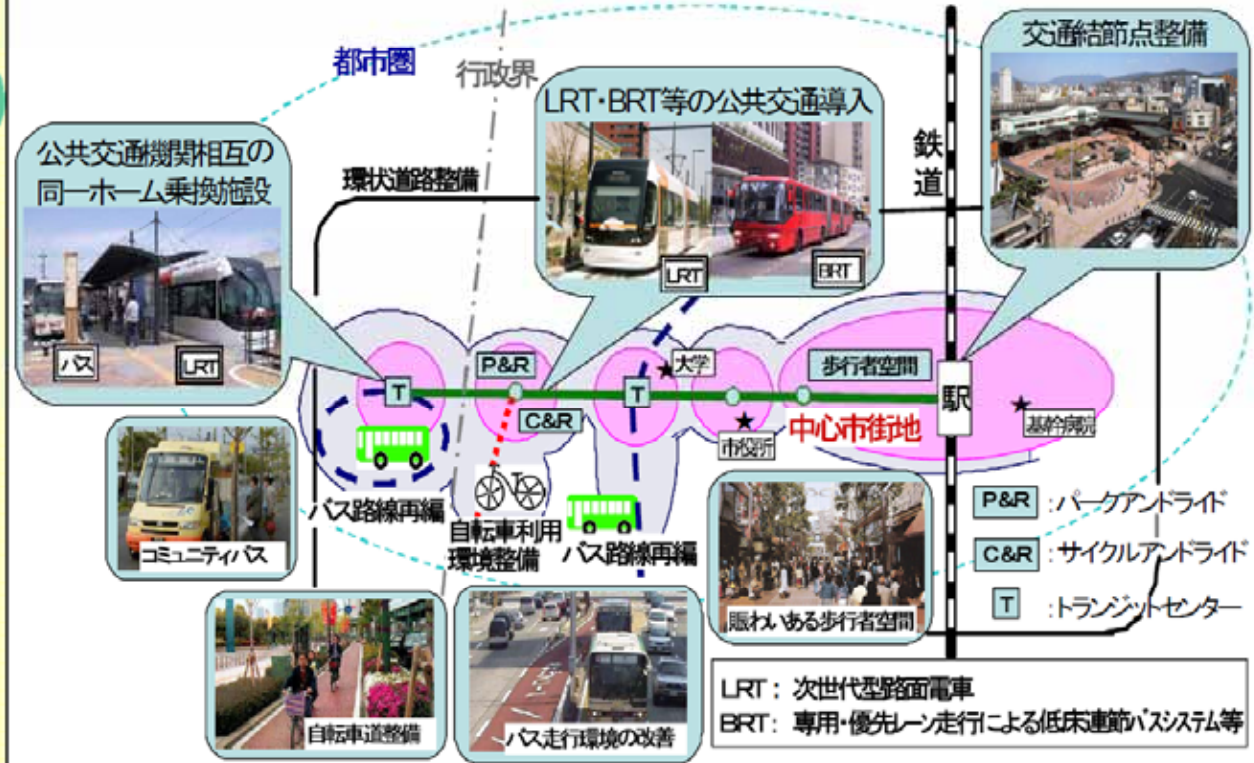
都市圏

行政界

交通結節点整備

LRT・BRT等の公共交通導入

鉄道

公共交通機関相互の同一ホーム乗換施設

環状道路整備

LRT

BRT

バス

LRT

P&R

大学

歩行者空間

駅

T

T

C&R

市役所

中心市街地

基幹病院

コミュニティバス

バス路線再編

自転車利用環境整備

バス路線再編

賑わいある歩行者空間

P&R :パークアンドライド

C&R :サイクルアンドライド

T :トランジットセンター

自転車道整備

バス走行環境の改善

LRT: 次世代型路面電車
BRT: 専用・優先レーン走行による低床連節バスシステム等